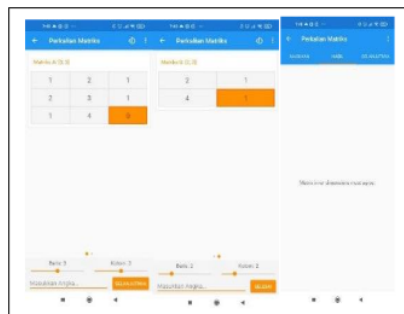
Perkalian Matriks

Matriks A [3,3]

| 1 | 2 | 1 |
|---|---|---|
| 2 | 3 | 1 |
| 1 | 4 | 0 |

Baris 3
Kolom 3
Masukkan Angka...
SELANJUTNYA

Perkalian Matriks

Matriks B [2,2]

| 2 | 1 |
|---|---|
| 4 | 1 |

Baris 2
Kolom 2
Masukkan Angka...
SELESAI

Perkalian Matriks

MATRIKS
HASIL
KESIMPULAN

Matrix tidak dapat dikalikan karena ordo tidak sama